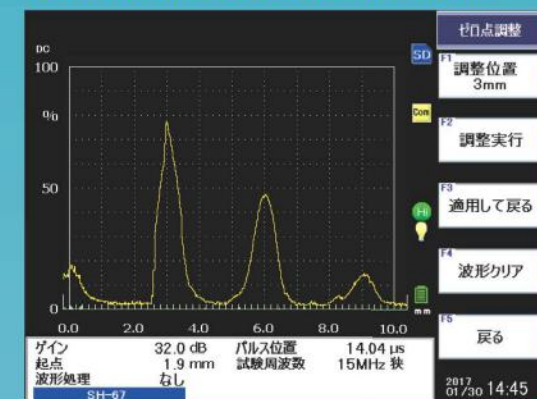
ゼロ点調整

DC
100
%
50
0

SD
Com
Hi
mm

0.0 2.0 4.0 6.0 8.0 10.0

F1 調整位置 3mm
F2 調整実行
F3 適用して戻る
F4 波形クリア
F5 戻る

ゲイン 32.0 dB
起点 1.9 mm
波形処理 なし
SH-67
パルス位置 14.04 μs
試験周波数 15MHz 狭

2017 01/30 14:45